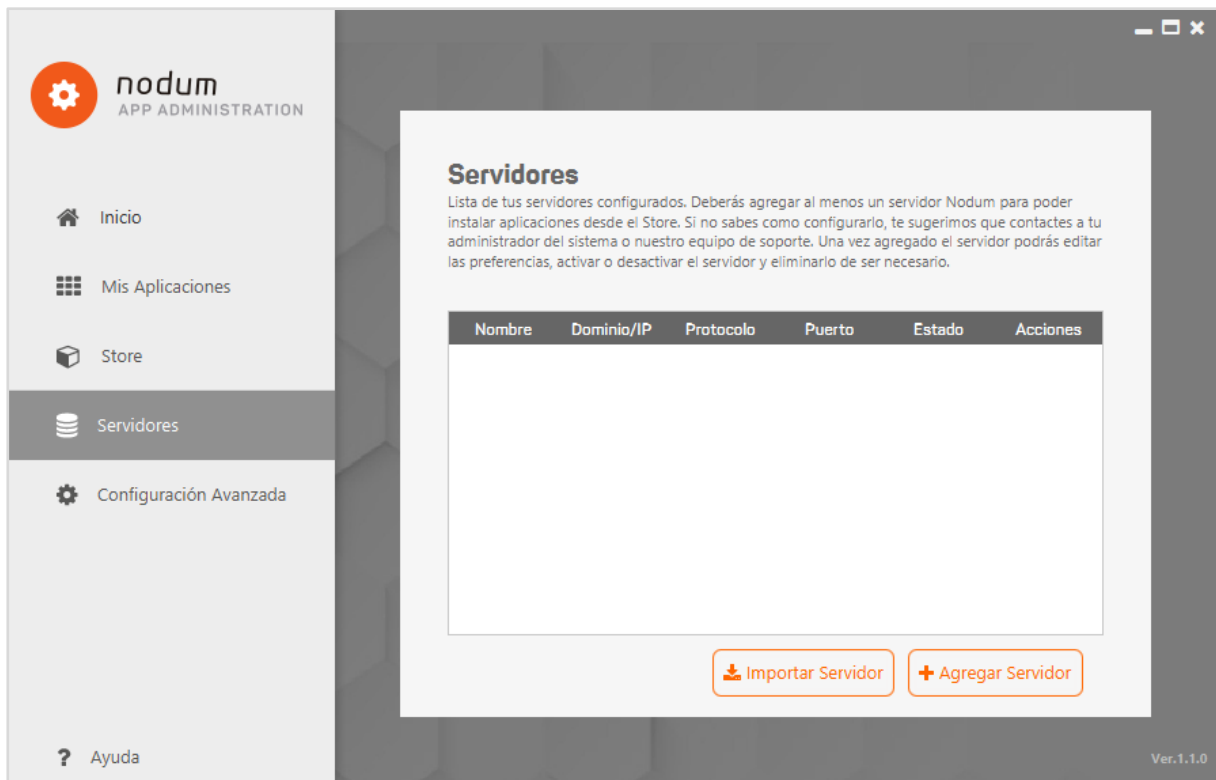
nodum
APP ADMINISTRATION

Inicio

Mis Aplicaciones

Store

Servidores

Configuración Avanzada

? Ayuda

Servidores

Lista de tus servidores configurados. Deberás agregar al menos un servidor Nodum para poder instalar aplicaciones desde el Store. Si no sabes como configurarlo, te sugerimos que contactes a tu administrador del sistema o nuestro equipo de soporte. Una vez agregado el servidor podrás editar las preferencias, activar o desactivar el servidor y eliminarlo de ser necesario.

| Nombre | Dominio/IP | Protocolo | Puerto | Estado | Acciones |
|---|---|---|---|---|---|

Importar Servidor

+ Agregar Servidor

Ver.1.1.0